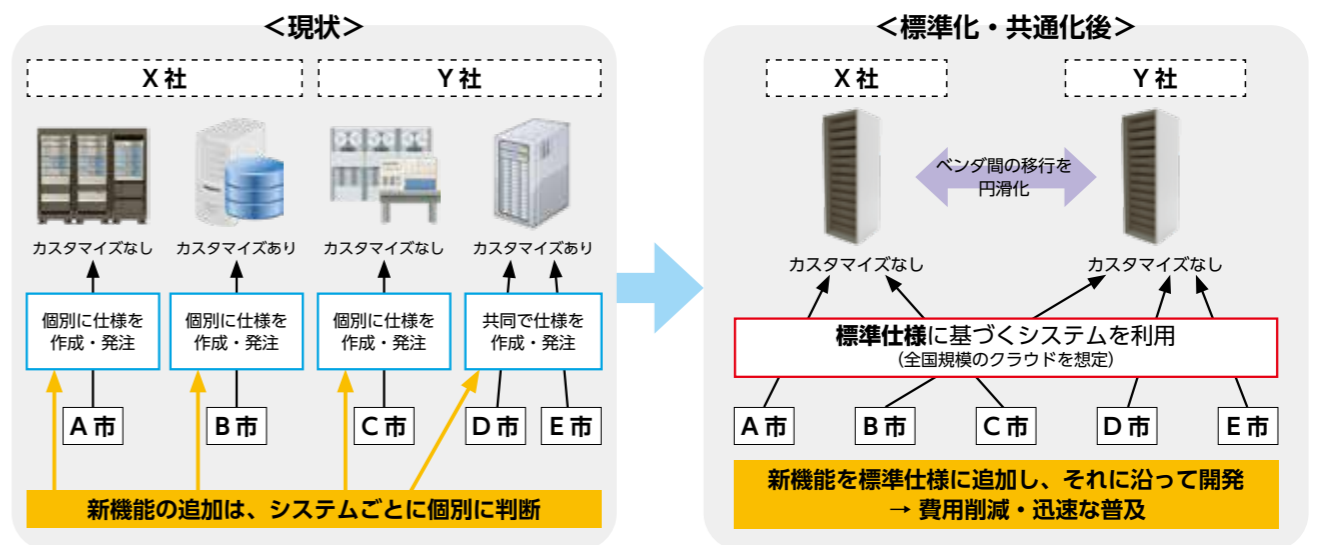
＜現状＞

X 社

Y 社

カスタマイズなし

カスタマイズあり

カスタマイズなし

カスタマイズあり

個別に仕様を作成・発注

個別に仕様を作成・発注

個別に仕様を作成・発注

共同で仕様を作成・発注

A 市

B 市

C 市

D 市

E 市

新機能の追加は、システムごとに個別に判断

＜標準化・共通化後＞

X 社

Y 社

ベンダ間の移行を円滑化

カスタマイズなし

カスタマイズなし

標準仕様に基づくシステムを利用
（全国規模のクラウドを想定）

A 市

B 市

C 市

D 市

E 市

新機能を標準仕様に追加し、それに沿って開発
→ 費用削減・迅速な普及